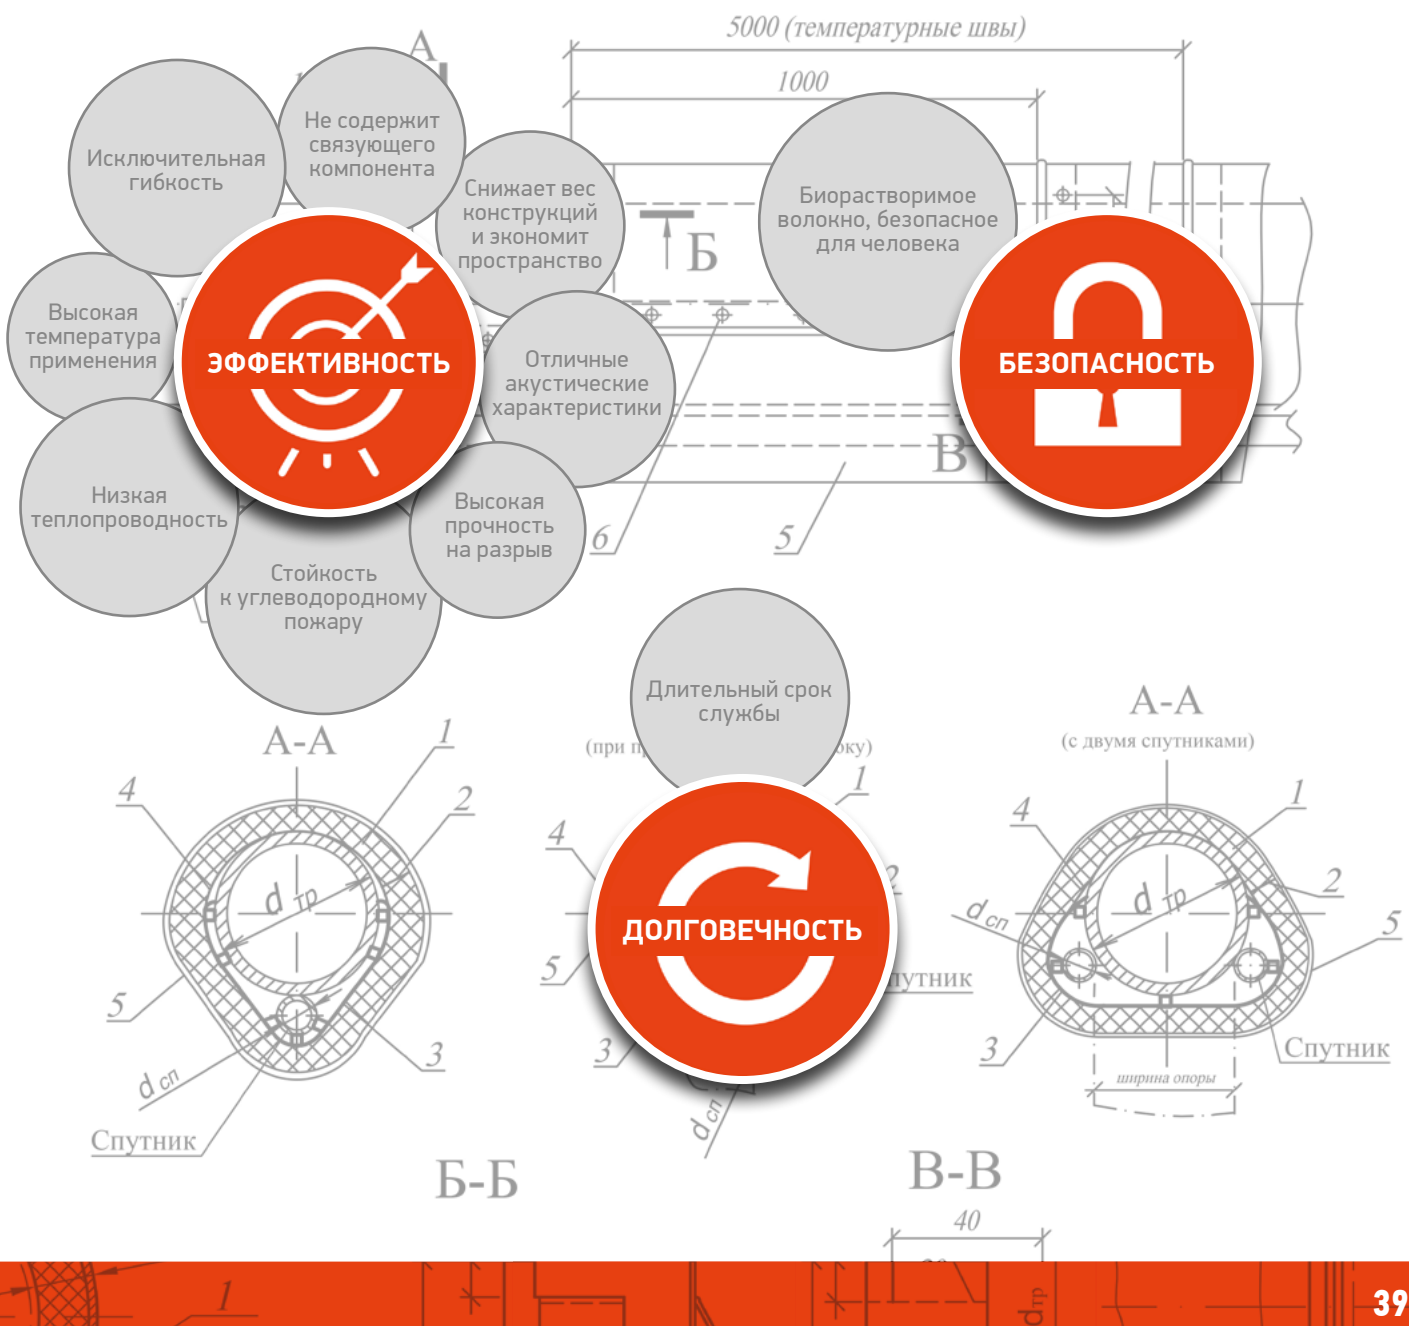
5000 (температурные швы)

1000

А

Б

В

Исключительная гибкость

Не содержит связующего компонента

Снижает вес конструкций и экономит пространство

Биорастворимое волокно, безопасное для человека

Высокая температура применения

ЭФФЕКТИВНОСТЬ

Отличные акустические характеристики

БЕЗОПАСНОСТЬ

Низкая теплопроводность

Высокая прочность на разрыв

Стойкость к углеводородному пожару

6

5

Длительный срок службы

А-А

(при п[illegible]оку)

А-А

(с двумя спутниками)

1

2

4

$d_{тр}$

5

3

$d_{сп}$

Спутник

4

5

3

1

2

ДОЛГОВЕЧНОСТЬ

утник

$d_{сп}$

4

1

2

5

$d_{сп}$

$d_{тр}$

3

Спутник

ширина опоры

Б-Б

В-В

40

1

$d_{тр}$

39